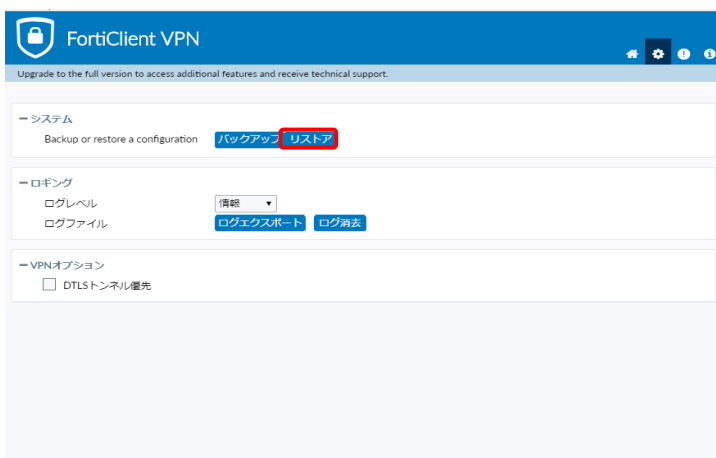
FortiClient VPN

Upgrade to the full version to access additional features and receive technical support.

– システム
Backup or restore a configuration バックアップ リストア

– ロギング
ログレベル 情報
ログファイル ログエクスポート ログ消去

– VPNオプション
DTLSトンネル優先